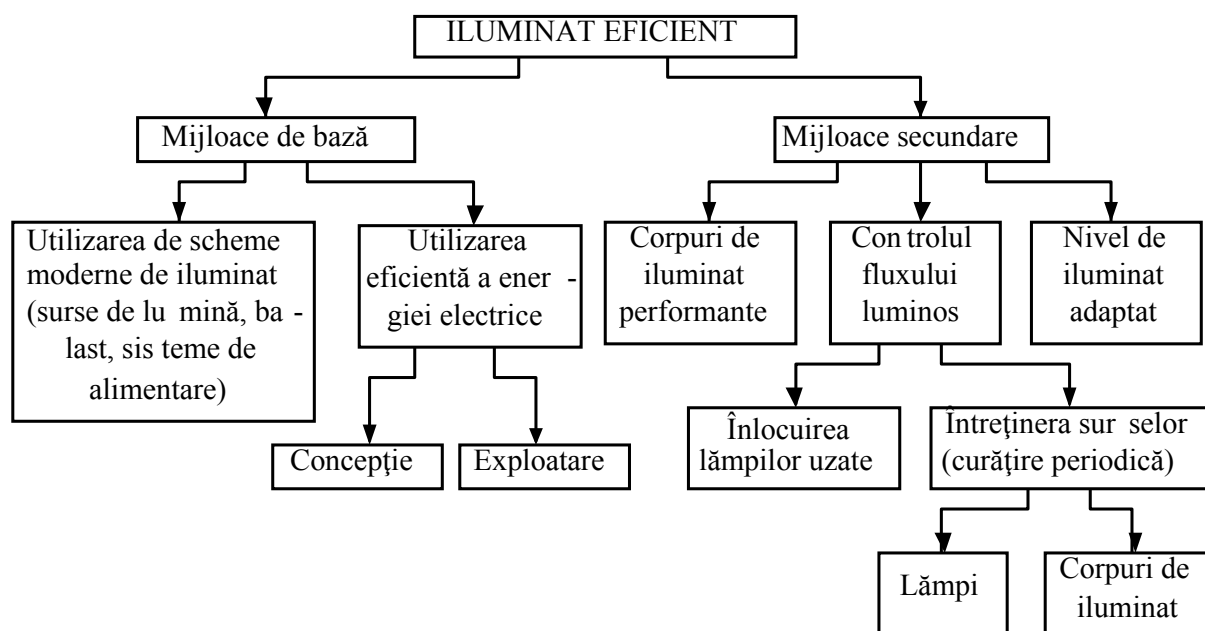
ILUMINAT EFICIENT

Mijloace de bază

Mijloace secundare

Utilizarea de scheme moderne de iluminat (surse de lu mină, ba - last, sis teme de alimentare)

Utilizarea eficientă a ener - giei electrice

Concepţie

Exploatare

Corpuri de iluminat performante

Con trolul fluxului luminos

Nivel de iluminat adaptat

Înlocuirea lămpilor uzate

Întreţinera sur selor (curăţire periodică)

Lămpi

Corpuri de iluminat